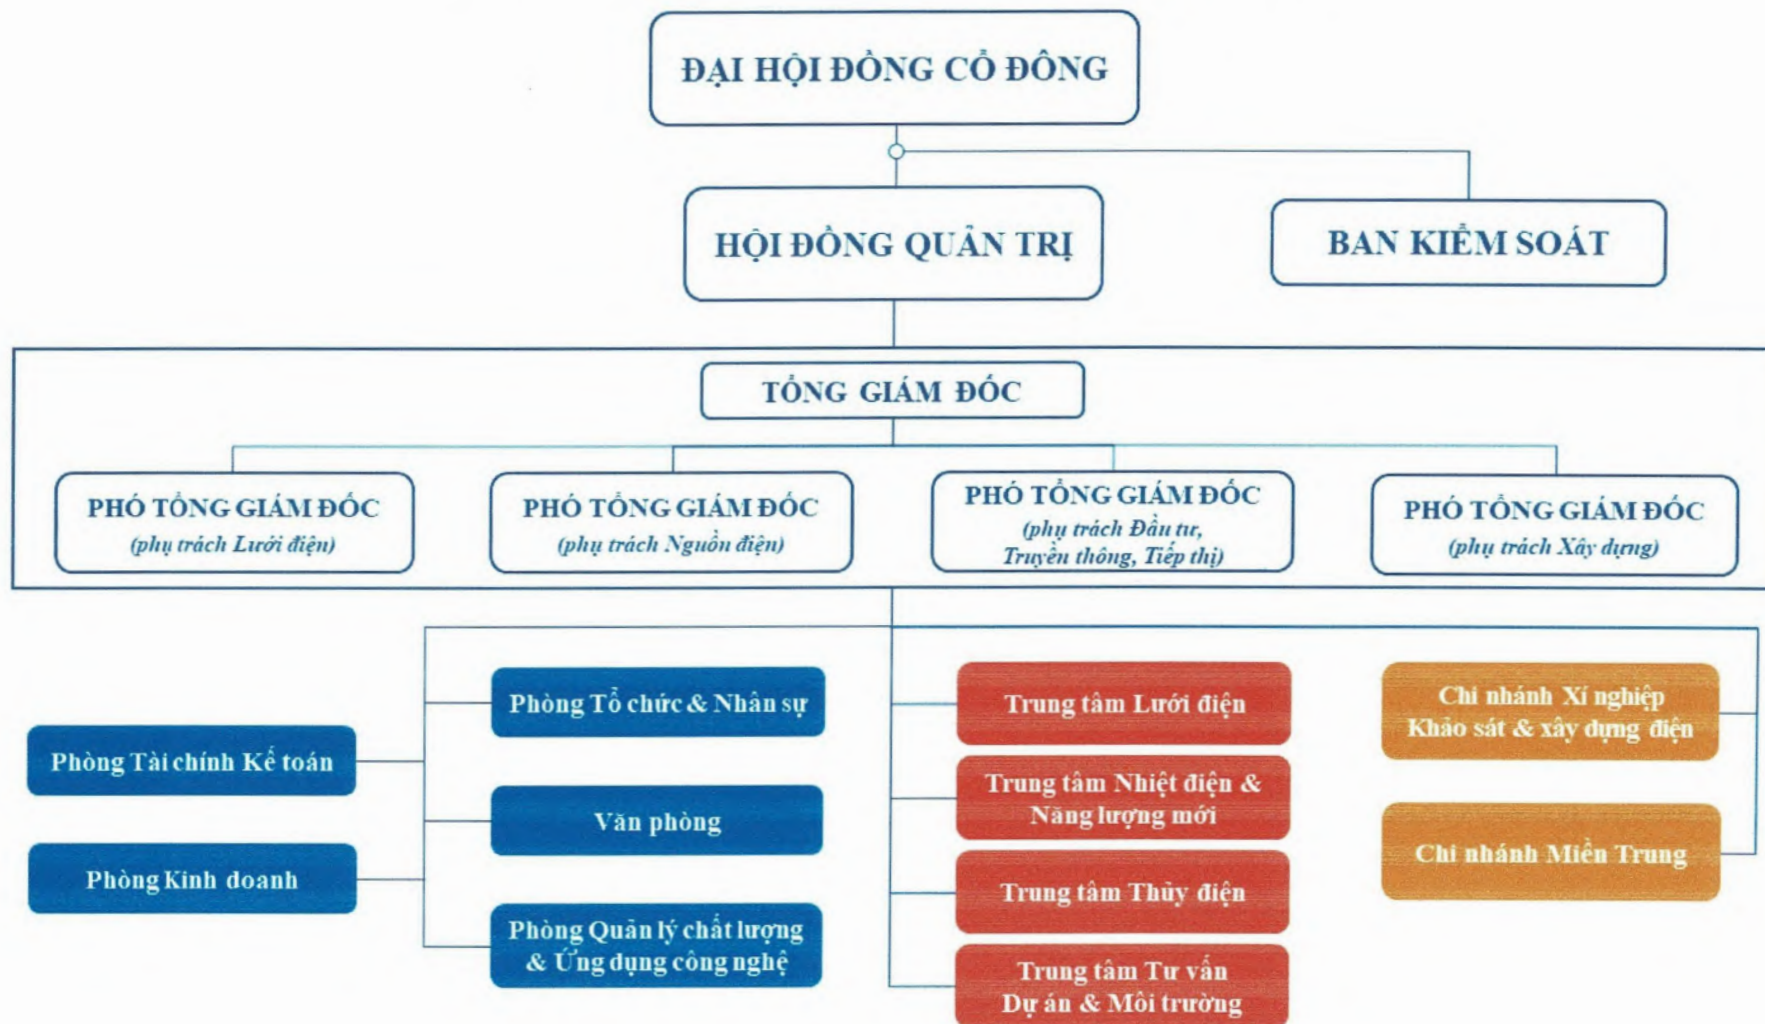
ĐẠI HỘI ĐỒNG CỔ ĐÔNG

HỘI ĐỒNG QUẢN TRỊ

BAN KIỂM SOÁT

TỔNG GIÁM ĐỐC

PHÓ TỔNG GIÁM ĐỐC
(phụ trách Lưới điện)

PHÓ TỔNG GIÁM ĐỐC
(phụ trách Nguồn điện)

PHÓ TỔNG GIÁM ĐỐC
(phụ trách Đầu tư, Truyền thông, Tiếp thị)

PHÓ TỔNG GIÁM ĐỐC
(phụ trách Xây dựng)

Phòng Tài chính Kế toán

Phòng Kinh doanh

Phòng Tổ chức & Nhân sự

Văn phòng

Phòng Quản lý chất lượng & Ứng dụng công nghệ

Trung tâm Lưới điện

Trung tâm Nhiệt điện & Năng lượng mới

Trung tâm Thủy điện

Trung tâm Tư vấn Dự án & Môi trường

Chi nhánh Xí nghiệp Khảo sát & xây dựng điện

Chi nhánh Miền Trung